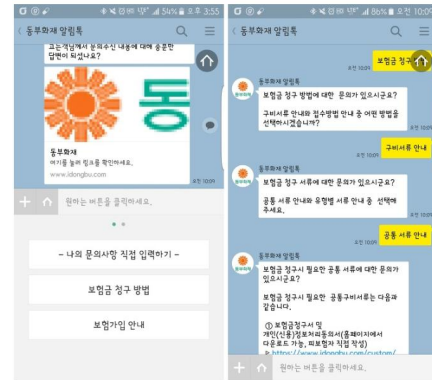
동부화재 알림톡

오전 3:55

고는 개념에서 문의주신 내용에 대해 충분한 답변이 되셨나요?

동

동부화재
여기를 눌러 링크를 확인하세요.
www.idongbu.com

원하는 버튼을 클릭하세요.

- 나의 문의사항 직접 입력하기 -

보험금 청구 방법

보험가입 안내

동부화재 알림톡

86%

오전 10:09

보험금 청구

오전 10:01

동부화재 알림톡

보험금 청구 방법에 대한 문의가 있으시군요?

구비서류 안내와 접수방법 안내 중 어떤 방법을 선택하시겠습니까?

오전 10:01

구비서류 안내

오전 10:01

동부화재 알림톡

보험금 청구 서류에 대한 문의가 있으시군요?

공통 서류 안내와 유형별 서류 안내 중 선택해 주세요.

오전 10:01

공통 서류 안내

오전 10:01

동부화재 알림톡

보험금 청구시 필요한 공통 서류에 대한 문의가 있으시군요?

보험금 청구시 필요한 공통구비서류는 다음과 같습니다.

① 보험금청구서 및 개인(신용)정보처리동의서(홈페이지에서 다운로드 가능, 피보험자 직접 작성)
▶ https://www.idongbu.com/custom/

원하는 버튼을 클릭하세요.